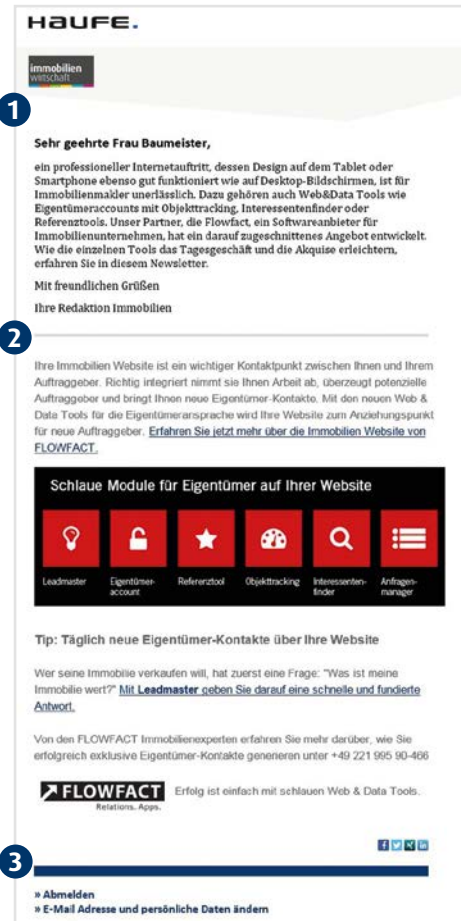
HAUFE.

immobilien wirtschaft

1

Sehr geehrte Frau Baumeister,

ein professioneller Internetauftritt, dessen Design auf dem Tablet oder Smartphone ebenso gut funktioniert wie auf Desktop-Bildschirmen, ist für Immobilienmakler unerlässlich. Dazu gehören auch Web&Data Tools wie Eigentümeraccounts mit Objekttracking, Interessentenfinder oder Referenztools. Unser Partner, die Flowfact, ein Softwareanbieter für Immobilienunternehmen, hat ein darauf zugeschnittenes Angebot entwickelt. Wie die einzelnen Tools das Tagesgeschäft und die Akquise erleichtern, erfahren Sie in diesem Newsletter.

Mit freundlichen Grüßen

Ihre Redaktion Immobilien

2

Ihre Immobilien Website ist ein wichtiger Kontaktpunkt zwischen Ihnen und Ihrem Auftraggeber. Richtig integriert nimmt sie Ihnen Arbeit ab, überzeugt potenzielle Auftraggeber und bringt Ihnen neue Eigentümer-Kontakte. Mit den neuen Web & Data Tools für die Eigentümeransprache wird Ihre Website zum Anziehungspunkt für neue Auftraggeber. Erfahren Sie jetzt mehr über die Immobilien Website von FLOWFACT.

Schlaue Module für Eigentümer auf Ihrer Website

Leadmaster
Eigentümer-account
Referenztool
Objekttracking
Interessenten-finder
Anfragen-manager

Tip: Täglich neue Eigentümer-Kontakte über Ihre Website

Wer seine Immobilie verkaufen will, hat zuerst eine Frage: "Was ist meine Immobilie wert?" Mit Leadmaster geben Sie darauf eine schnelle und fundierte Antwort.

Von den FLOWFACT Immobilienexperten erfahren Sie mehr darüber, wie Sie erfolgreich exklusive Eigentümer-Kontakte generieren unter +49 221 995 90-466

FLOWFACT Relations. Apps.

Erfolg ist einfach mit schlauen Web & Data Tools.

3

» Abmelden
» E-Mail Adresse und persönliche Daten ändern